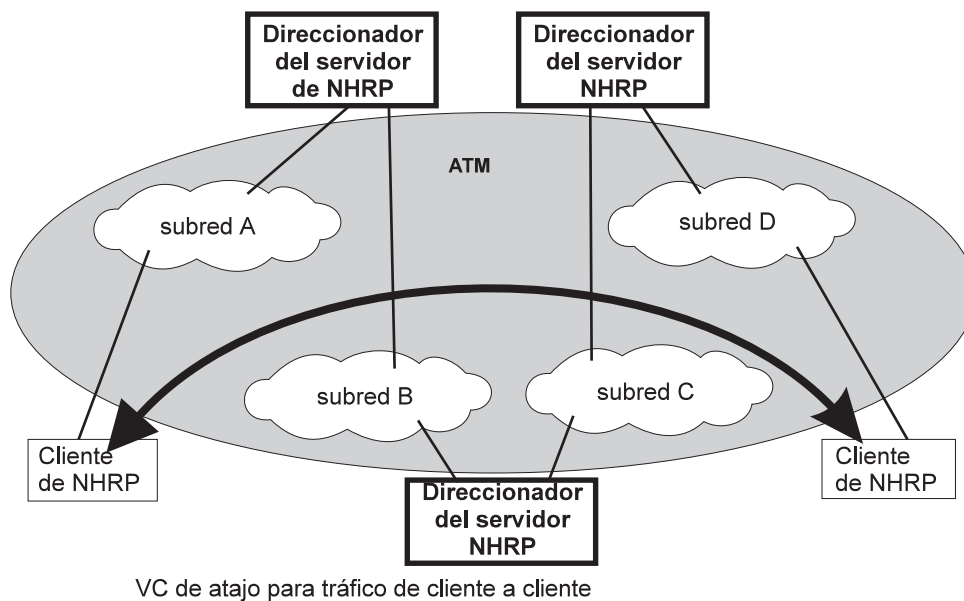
Direccionador del servidor de NHRP

Direccionador del servidor NHRP

ATM

subred A

subred D

subred B

subred C

Cliente de NHRP

Cliente de NHRP

Direccionador del servidor NHRP

VC de atajo para tráfico de cliente a cliente